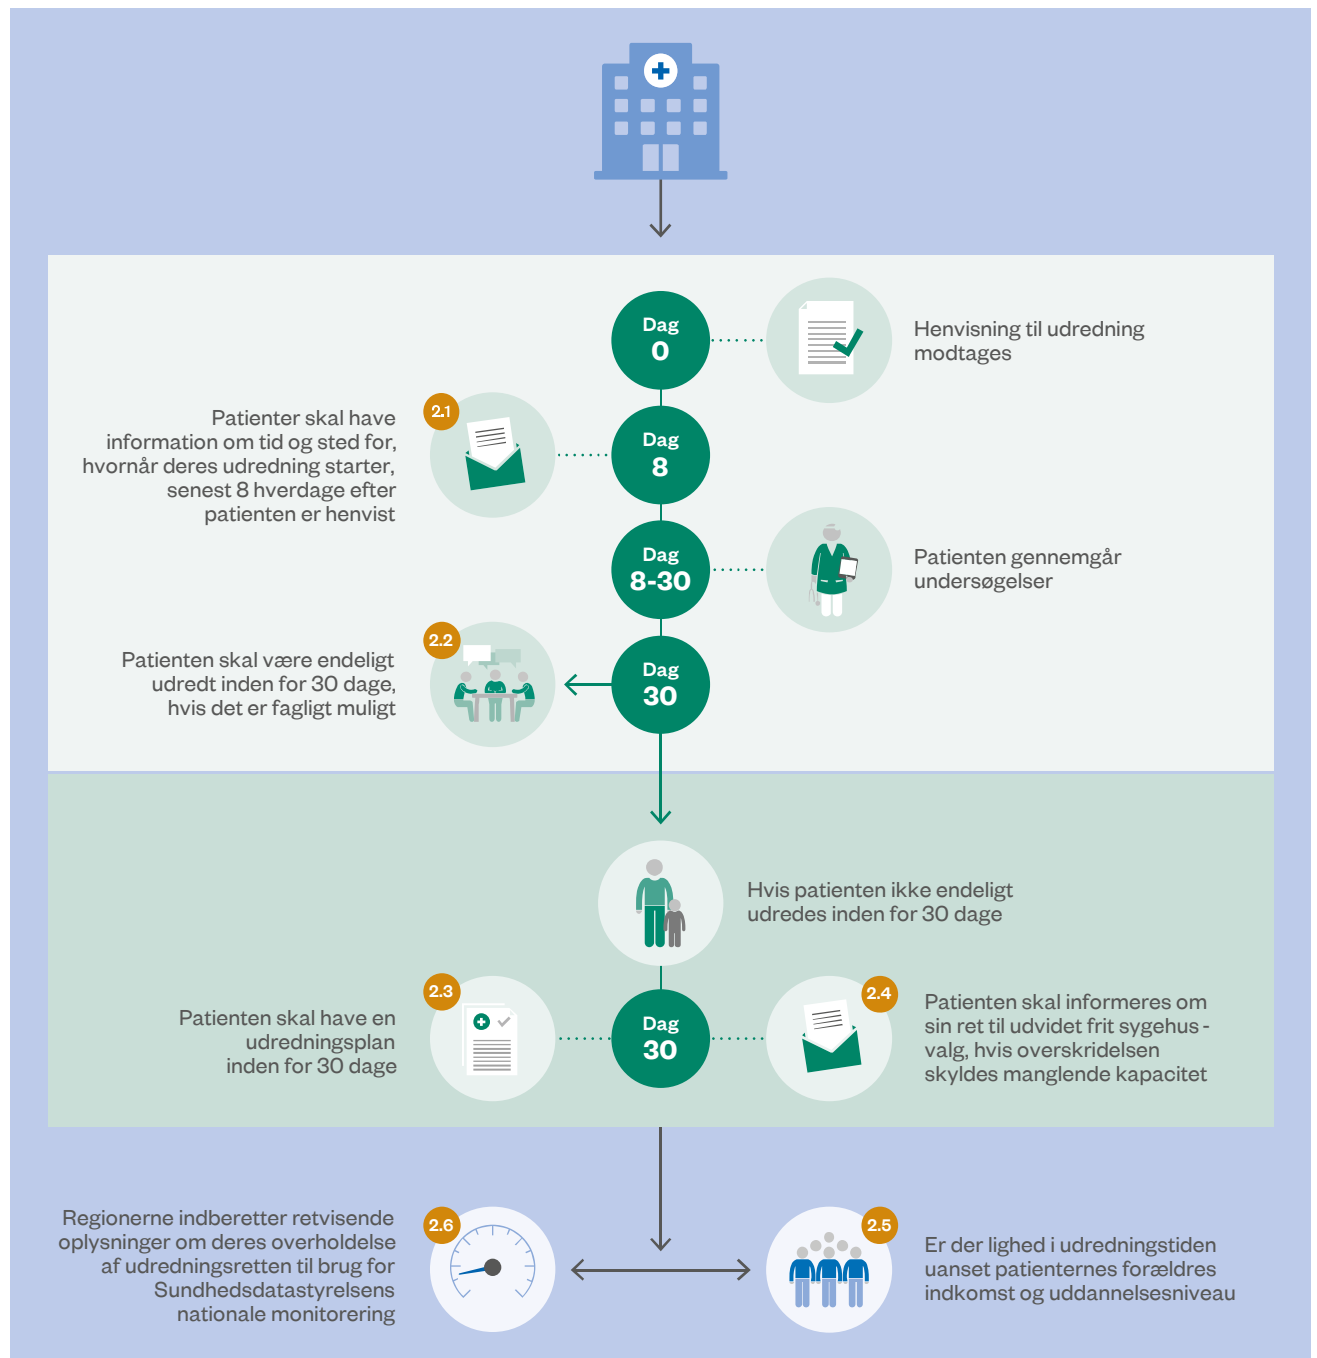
Dag
0

Henvisning til udredning modtages

2.1

Patienter skal have information om tid og sted for, hvornår deres udredning starter, senest 8 hverdage efter patienten er henvist

Dag
8

Dag
8-30

Patienten gennemgår undersøgelser

2.2

Patienten skal være endeligt udredt inden for 30 dage, hvis det er fagligt muligt

Dag
30

Hvis patienten ikke endeligt udredes inden for 30 dage

2.3

Patienten skal have en udredningsplan inden for 30 dage

Dag
30

2.4

Patienten skal informeres om sin ret til udvidet frit sygehus - valg, hvis overskridelsen skyldes manglende kapacitet

2.6

Regionerne indberetter retvisende oplysninger om deres overholdelse af udredningsretten til brug for Sundhedsdatastyrelsens nationale monitorering

2.5

Er der lighed i udredningstiden uanset patienternes forældres indkomst og uddannelsesniveau